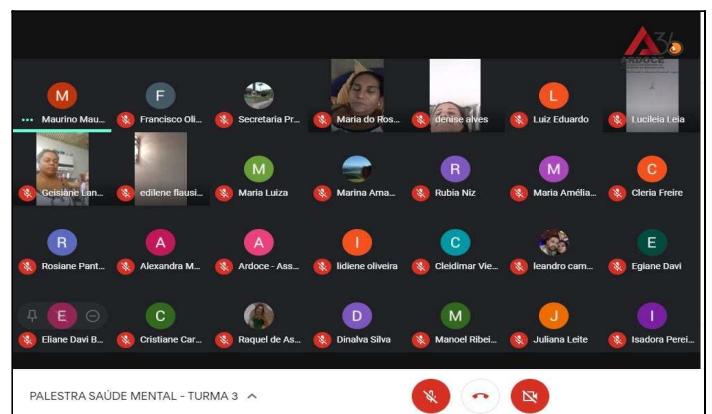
ARDOCE

M
Maurino Mau...

F
Francisco Oli...

Secretaria Pr...

Maria do Ros...

denise alves

L
Luiz Eduardo

Lucileia Leia

Geisiane Lan...

edilene flausi...

M
Maria Luiza

Marina Ama...

R
Rubia Niz

M
Maria Amélia...

C
Cleria Freire

R
Rosiane Pant...

A
Alexandra M...

A
Ardoce - Ass...

I
lidiene oliveira

C
Cleidimar Vie...

leandro cam...

E
Egiane Davi

E
Eliane Davi B...

C
Cristiane Car...

Raquel de As...

D
Dinalva Silva

M
Manoel Ribei...

J
Juliana Leite

I
Isadora Perei...

PALESTRA SAÚDE MENTAL - TURMA 3